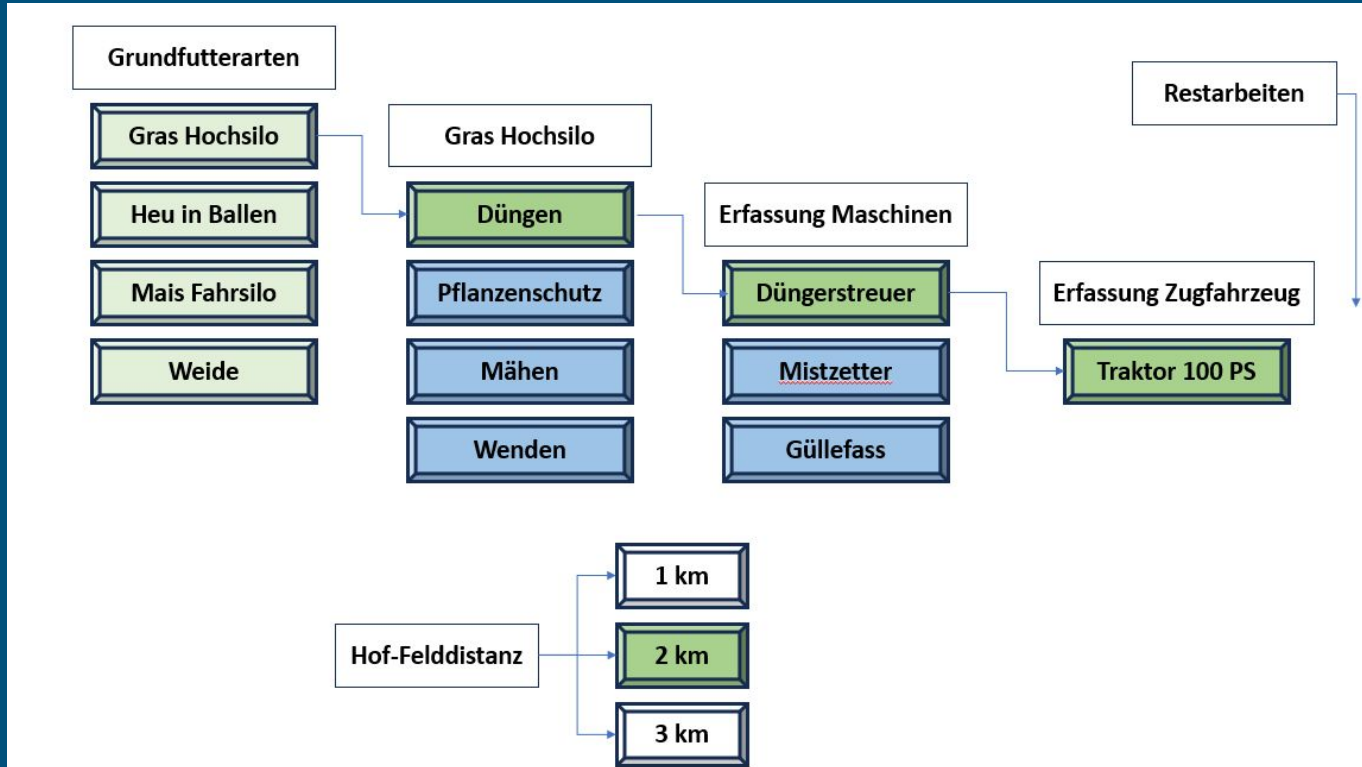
Grundfutterarten

Gras Hochsilo

Heu in Ballen

Mais Fahrsilo

Weide

Gras Hochsilo

Düngen

Pflanzenschutz

Mähen

Wenden

Erfassung Maschinen

Düngerstreuer

Mistzetter

Güllefass

Erfassung Zugfahrzeug

Traktor 100 PS

Restarbeiten

Hof-Felddistanz

1 km

2 km

3 km